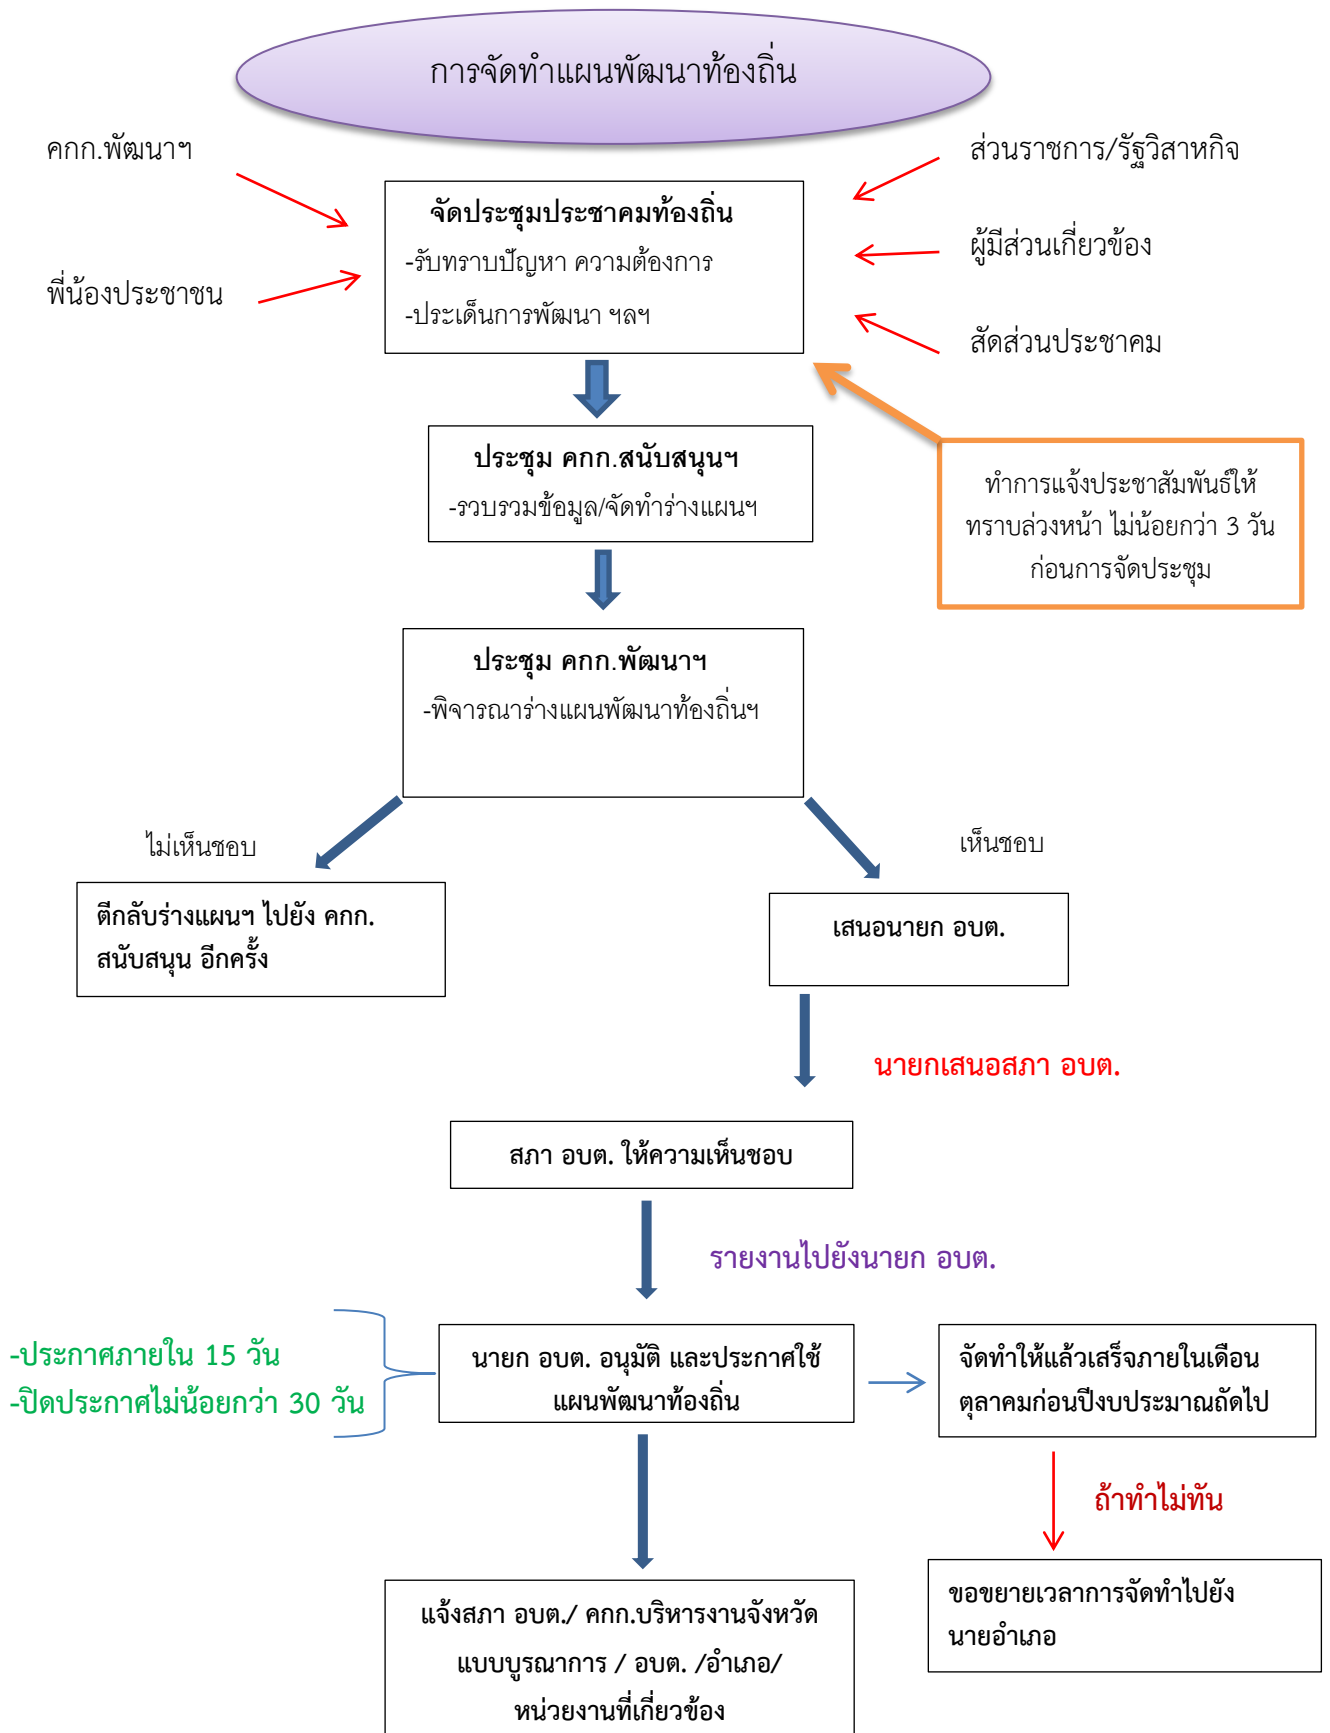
การจัดทำแผนพัฒนาท้องถิ่น

คกก.พัฒนาฯ

พี่น้องประชาชน

ส่วนราชการ/รัฐวิสาหกิจ

ผู้มีส่วนเกี่ยวข้อง

สัดส่วนประชาคม

จัดประชุมประชาคมท้องถิ่น
-รับทราบปัญหา ความต้องการ
-ประเด็นการพัฒนา ฯลฯ

ประชุม คกก.สนับสนุนฯ
-รวบรวมข้อมูล/จัดทำร่างแผนฯ

ทำการแจ้งประชาสัมพันธ์ให้ทราบล่วงหน้า ไม่น้อยกว่า 3 วัน ก่อนการจัดประชุม

ประชุม คกก.พัฒนาฯ
-พิจารณาร่างแผนพัฒนาท้องถิ่นฯ

ไม่เห็นชอบ

เห็นชอบ

ตีกลับร่างแผนฯ ไปยัง คกก. สนับสนุน อีกครั้ง

เสนอนายก อบต.

นายกเสนอสภา อบต.

สภา อบต. ให้ความเห็นชอบ

รายงานไปยังนายก อบต.

-ประกาศภายใน 15 วัน
-ปิดประกาศไม่น้อยกว่า 30 วัน

นายก อบต. อนุมัติ และประกาศใช้แผนพัฒนาท้องถิ่น

จัดทำให้แล้วเสร็จภายในเดือนตุลาคมก่อนปีงบประมาณถัดไป

ถ้าทำไม่ทัน

ขอขยายเวลาการจัดทำไปยังนายอำเภอ

แจ้งสภา อบต./ คกก.บริหารงานจังหวัดแบบบูรณาการ / อบต. /อำเภอ/ หน่วยงานที่เกี่ยวข้อง